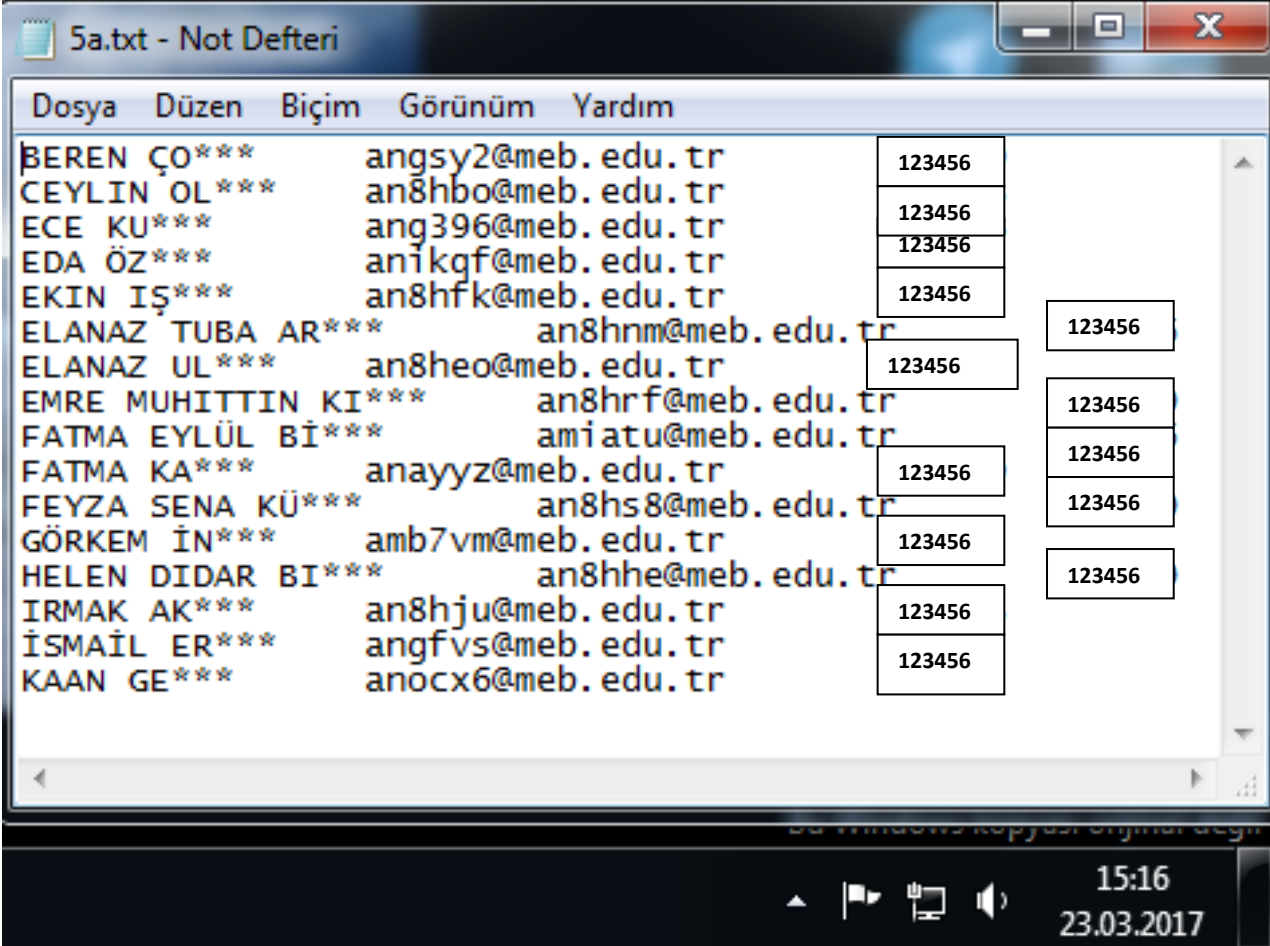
5a.txt - Not Defteri

Dosya Düzen Biçim Görünüm Yardım

BEREN ÇO*** angsy2@meb.edu.tr 123456
CEYLIN OL*** an8hbo@meb.edu.tr 123456
ECE KU*** ang396@meb.edu.tr 123456
EDA ÖZ*** anikqf@meb.edu.tr 123456
EKIN IŞ*** an8hfk@meb.edu.tr 123456
ELANAZ TUBA AR*** an8hnm@meb.edu.tr 123456
ELANAZ UL*** an8heo@meb.edu.tr 123456
EMRE MUHITTIN KI*** an8hrf@meb.edu.tr 123456
FATMA EYLÜL Bİ*** amiatu@meb.edu.tr 123456
FATMA KA*** anayyz@meb.edu.tr 123456
FEYZA SENA KÜ*** an8hs8@meb.edu.tr 123456
GÖRKEM İN*** amb7vm@meb.edu.tr 123456
HELEN DIDAR BI*** an8hhe@meb.edu.tr 123456
IRMAK AK*** an8hju@meb.edu.tr 123456
İSMAİL ER*** angfvs@meb.edu.tr 123456
KAAN GE*** anocx6@meb.edu.tr

Bu Windows kopyası orijinal değil

15:16
23.03.2017